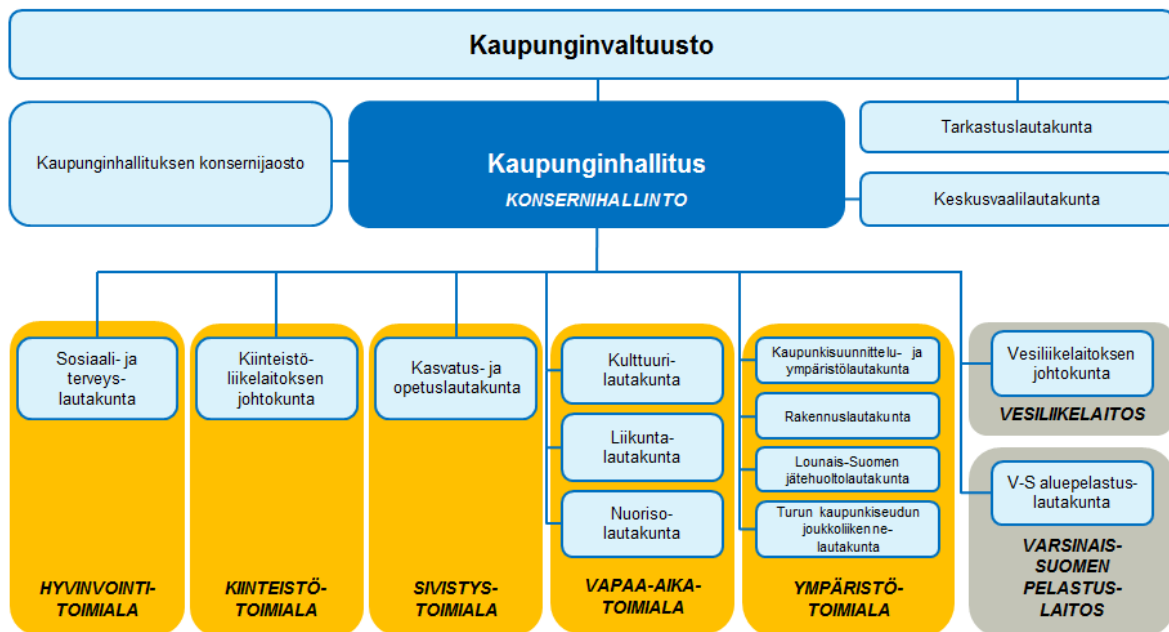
Kaupunginvaltuusto

Kaupunginhallituksen konsernijaosto

Kaupunginhallitus
KONSERNIHALLINTO

Tarkastuslautakunta

Keskusvaalilautakunta

Sosiaali- ja terveys-lautakunta

HYVINVOINTI-TOIMIALA

Kiinteistö-liikelaitoksen johtokunta

KIINTEISTÖ-TOIMIALA

Kasvatus- ja opetuslautakunta

SIVISTYS-TOIMIALA

Kulttuuri-lautakunta

Liikunta-lautakunta

Nuoriso-lautakunta

VAPAA-AIKA-TOIMIALA

Kaupunkisuunnittelu- ja ympäristölautakunta

Rakennuslautakunta

Lounais-Suomen jätehuoltolautakunta

Turun kaupunkiseudun joukkoliikenne-lautakunta

YMPÄRISTÖ-TOIMIALA

Vesiliikelaitoksen johtokunta

VESILIIKELAITOS

V-S aluepelastus-lautakunta

VARSINAIS-SUOMEN PELASTUS-LAITOS